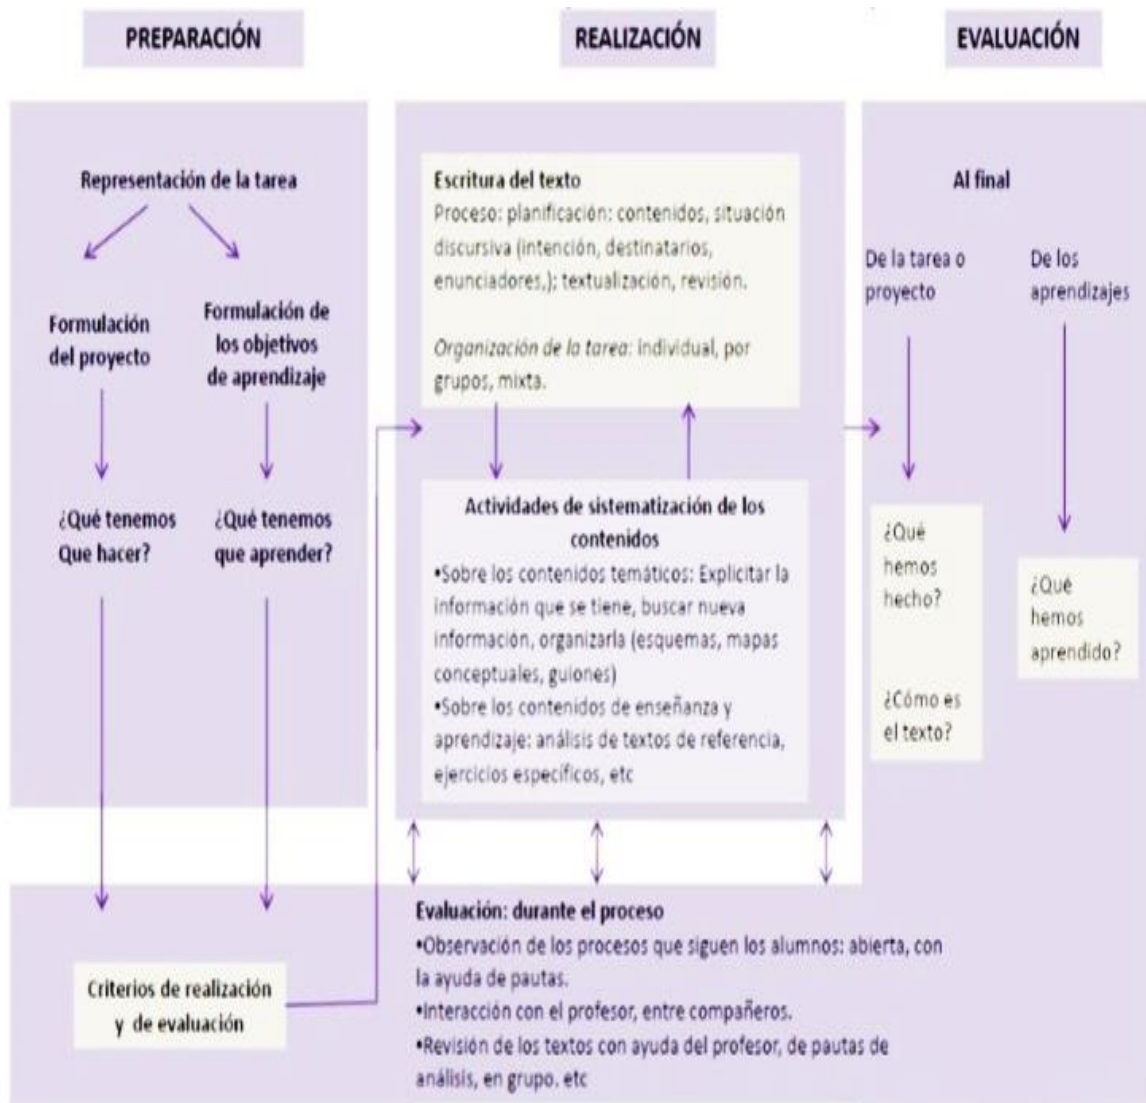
PREPARACIÓN

REALIZACIÓN

EVALUACIÓN

Representación de la tarea

Formulación del proyecto

Formulación de los objetivos de aprendizaje

¿Qué tenemos Que hacer?

¿Qué tenemos que aprender?

Escritura del texto
Proceso: planificación: contenidos, situación discursiva (intención, destinatarios, enunciadores,); textualización, revisión.

Organización de la tarea: individual, por grupos, mixta.

Actividades de sistematización de los contenidos
•Sobre los contenidos temáticos: Explicitar la información que se tiene, buscar nueva información, organizarla (esquemas, mapas conceptuales, guiones)
•Sobre los contenidos de enseñanza y aprendizaje: análisis de textos de referencia, ejercicios específicos, etc

Al final

De la tarea o proyecto

De los aprendizajes

¿Qué hemos hecho?

¿Cómo es el texto?

¿Qué hemos aprendido?

Criterios de realización y de evaluación

Evaluación: durante el proceso
•Observación de los procesos que siguen los alumnos: abierta, con la ayuda de pautas.
•Interacción con el profesor, entre compañeros.
•Revisión de los textos con ayuda del profesor, de pautas de análisis, en grupo. etc